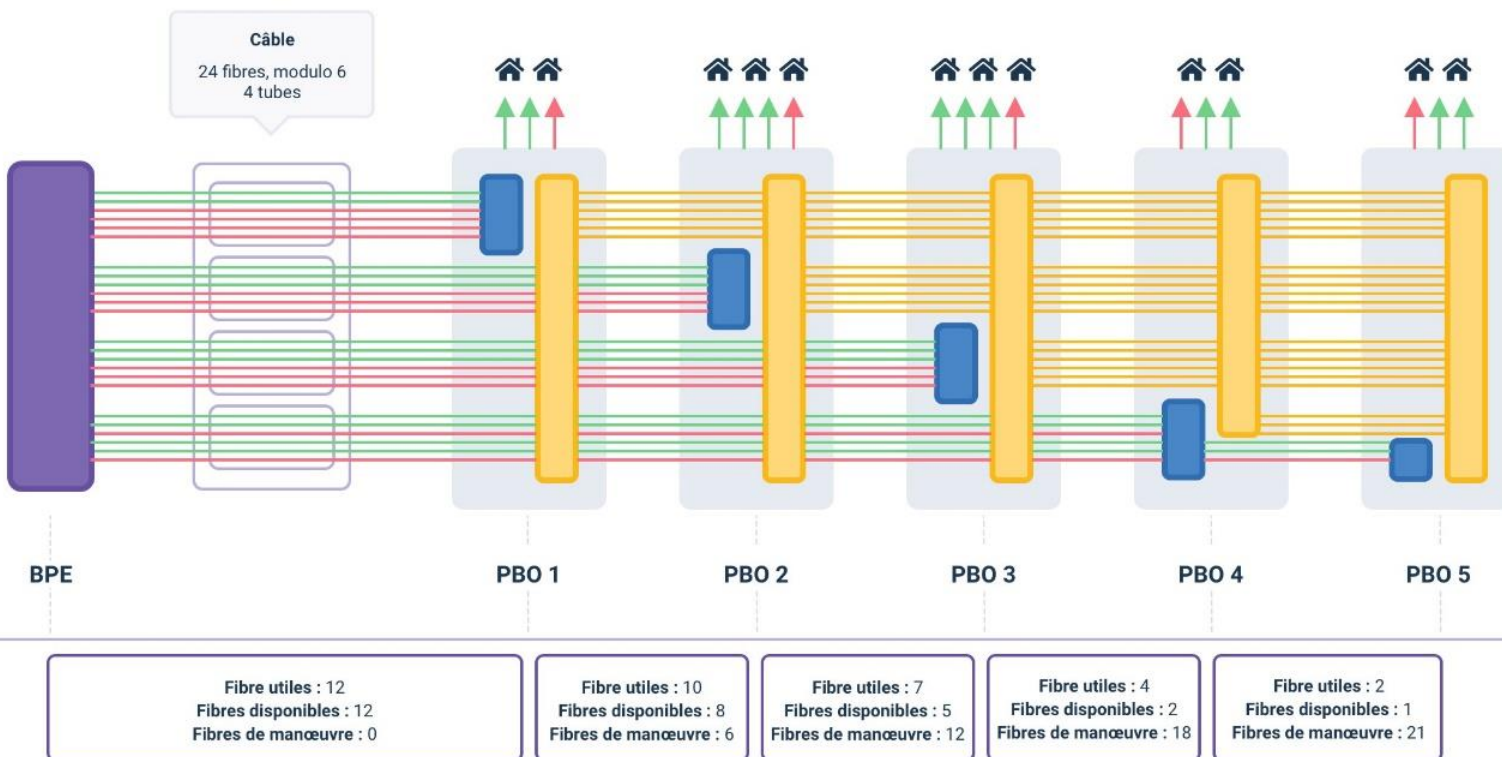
Câble
24 fibres, modulo 6
4 tubes

BPE

PBO 1

PBO 2

PBO 3

PBO 4

PBO 5

Fibre utiles : 12
Fibres disponibles : 12
Fibres de manœuvre : 0

Fibre utiles : 10
Fibres disponibles : 8
Fibres de manœuvre : 6

Fibre utiles : 7
Fibres disponibles : 5
Fibres de manœuvre : 12

Fibre utiles : 4
Fibres disponibles : 2
Fibres de manœuvre : 18

Fibre utiles : 2
Fibres disponibles : 1
Fibres de manœuvre : 21